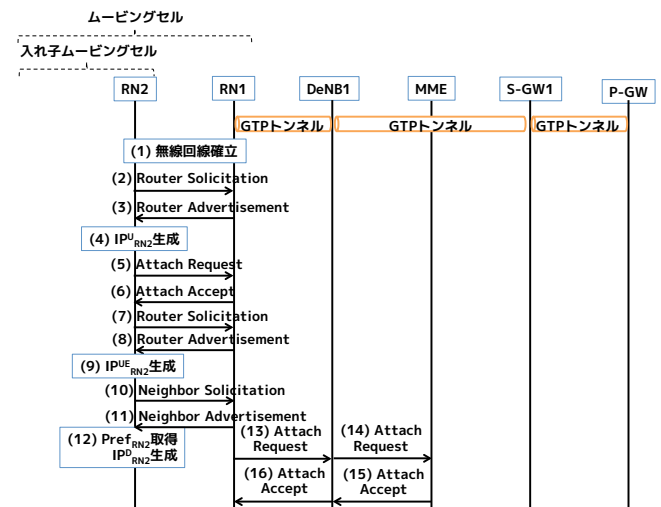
ムービングセル

入れ子ムービングセル

RN2

RN1

DeNB1

MME

S-GW1

P-GW

GTPトンネル

GTPトンネル

GTPトンネル

(1) 無線回線確立

(2) Router Solicitation

(3) Router Advertisement

(4) IP$^{U}_{RN2}$生成

(5) Attach Request

(6) Attach Accept

(7) Router Solicitation

(8) Router Advertisement

(9) IP$^{UE}_{RN2}$生成

(10) Neighbor Solicitation

(11) Neighbor Advertisement

(12) Pref$_{RN2}$取得 IP$^{D}_{RN2}$生成

(13) Attach Request

(14) Attach Request

(16) Attach Accept

(15) Attach Accept